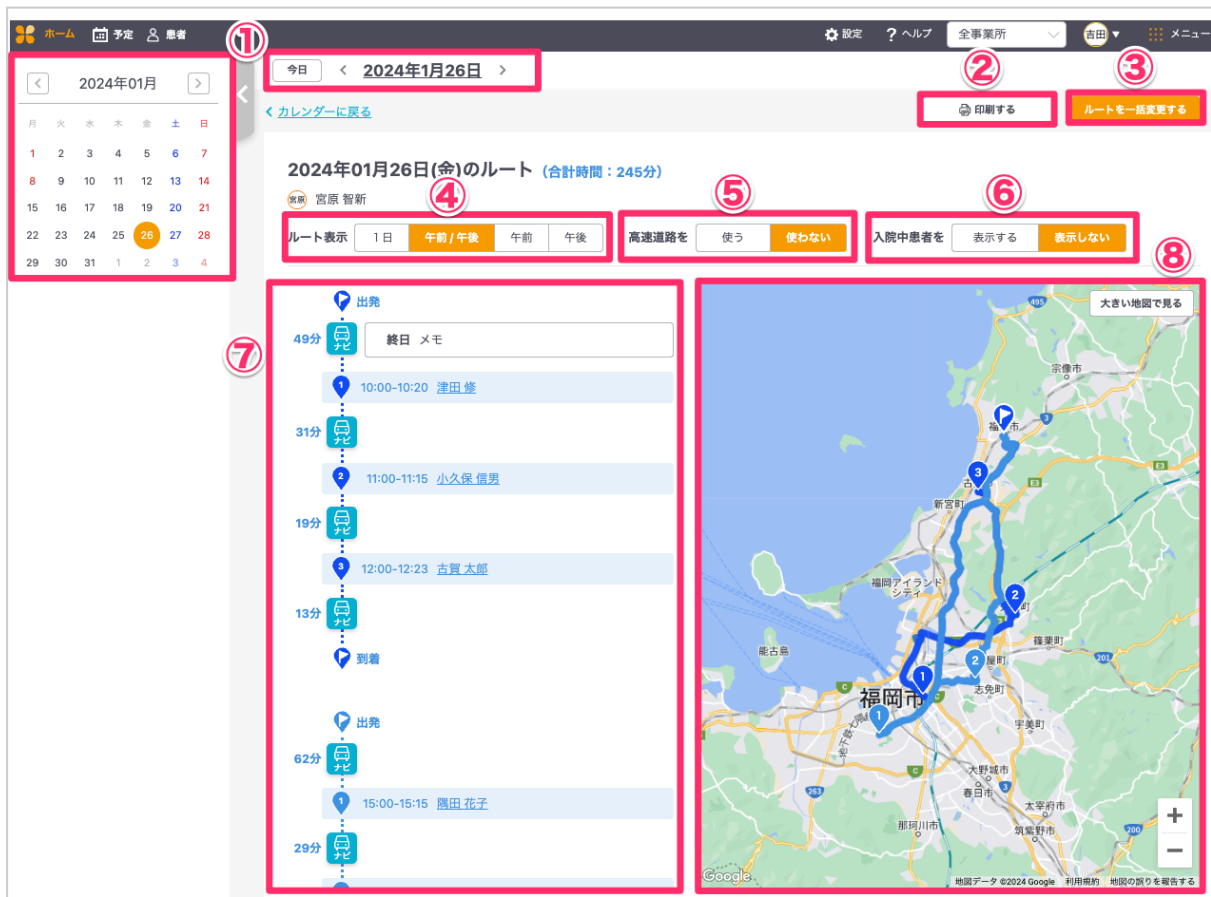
ホーム 予定 患者 設定 ? ヘルプ 全事業所 吉田 メニュー

①

2024年01月

| 月 | 火 | 水 | 木 | 金 | 土 | 日 |
|---|---|---|---|---|---|---|
| 1 | 2 | 3 | 4 | 5 | 6 | 7 |
| 8 | 9 | 10 | 11 | 12 | 13 | 14 |
| 15 | 16 | 17 | 18 | 19 | 20 | 21 |
| 22 | 23 | 24 | 25 | 26 | 27 | 28 |
| 29 | 30 | 31 | 1 | 2 | 3 | 4 |

今日 < 2024年1月26日 >

② ③

カレンダーに戻る

印刷する ルートを一括変更する

2024年01月26日(金)のルート (合計時間：245分)

宮原 宮原 智新

④ ⑤ ⑥

ルート表示 1日 午前 / 午後 午前 午後

高速道路を 使う 使わない

入院中患者を 表示する 表示しない

⑦ ⑧

出発
49分 ナビ 終日 メモ
1 10:00-10:20 津田 修
31分 ナビ
2 11:00-11:15 小久保 信男
19分 ナビ
3 12:00-12:23 古賀 太郎
13分 ナビ
到着

出発
62分 ナビ
1 15:00-15:15 隅田 花子
29分 ナビ

大きい地図で見る

宗像市 福津市 古賀市 新宮町 福岡アイランドシティ 篠栗町 能古島 福岡市 志免町 宇美町 大野城市 春日市 太宰府市 那珂川市 筑紫野市 495 3 201 263 3 E3

Google 地図データ ©2024 Google 利用規約 地図の誤りを報告する